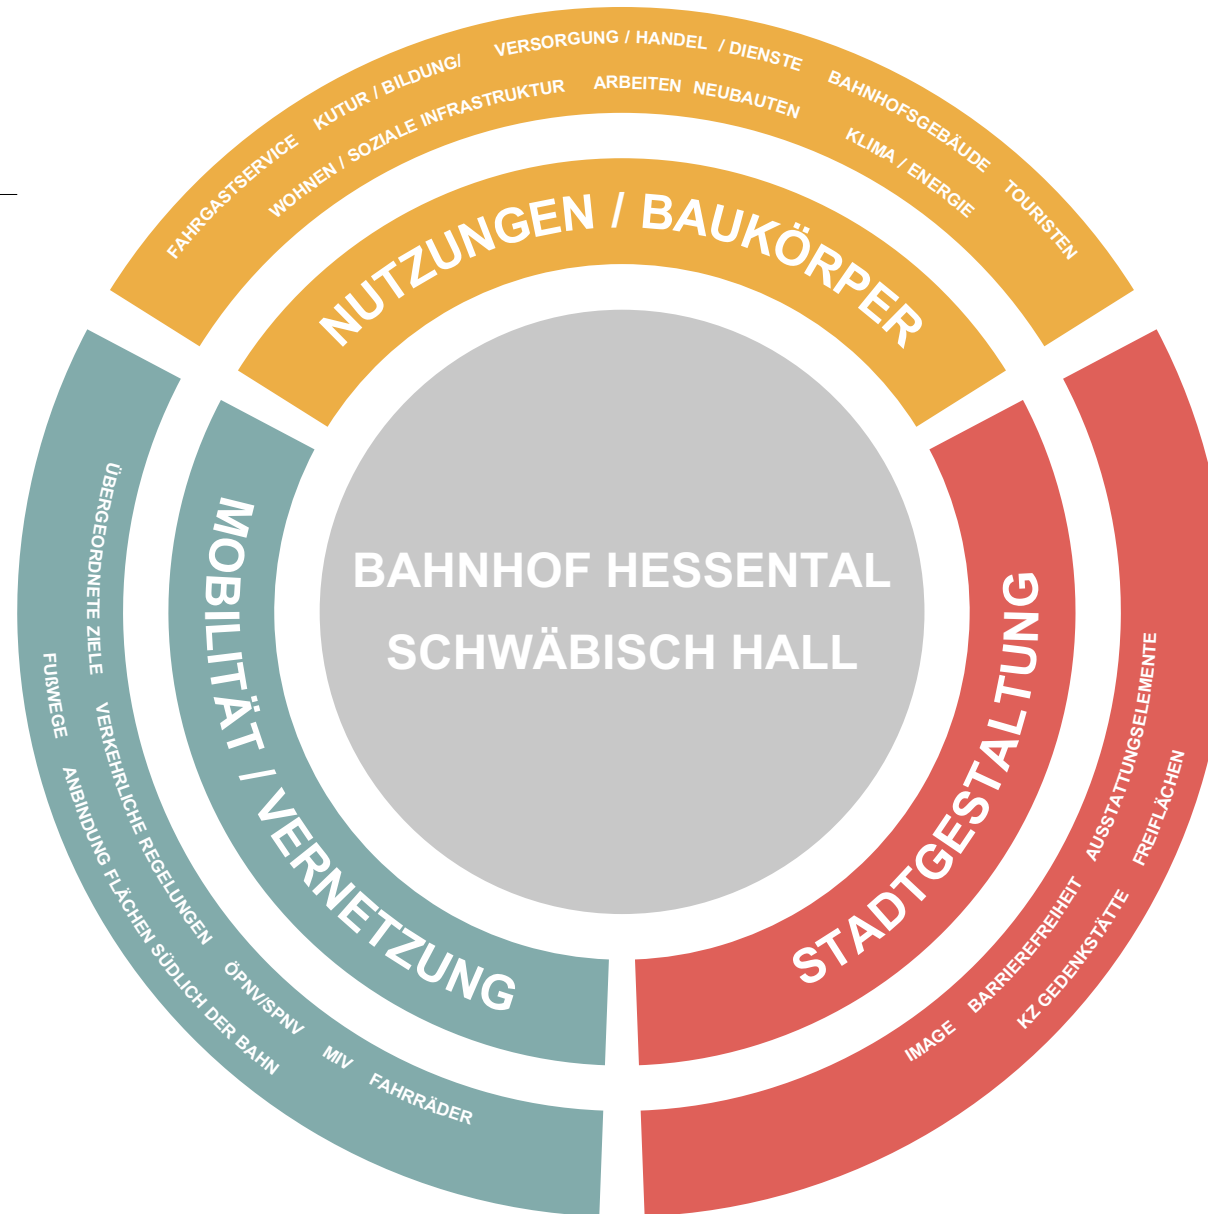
BAHNHOF HESSENTAL
SCHWÄBISCH HALL

NUTZUNGEN / BAUKÖRPER

FAHRGASTSERVICE KUTUR / BILDUNG/ VERSORGUNG / HANDEL / DIENSTE BAHNHOFSGEBÄUDE TOURISTEN

WOHNEN / SOZIALE INFRASTRUKTUR ARBEITEN NEUBAUTEN KLIMA / ENERGIE

MOBILITÄT / VERNETZUNG

ÜBERGEORDNETE ZIELE VERKEHRLICHE REGELUNGEN ÖPNV/SPNV MIV FAHRRÄDER

FUßWEGE ANBINDUNG FLÄCHEN SÜDLICH DER BAHN

STADTGESTALTUNG

IMAGE BARRIEREFREIHEIT AUSSTATTUNGSELEMENTE

KZ GEDENKSTÄTTE FREIFLÄCHEN